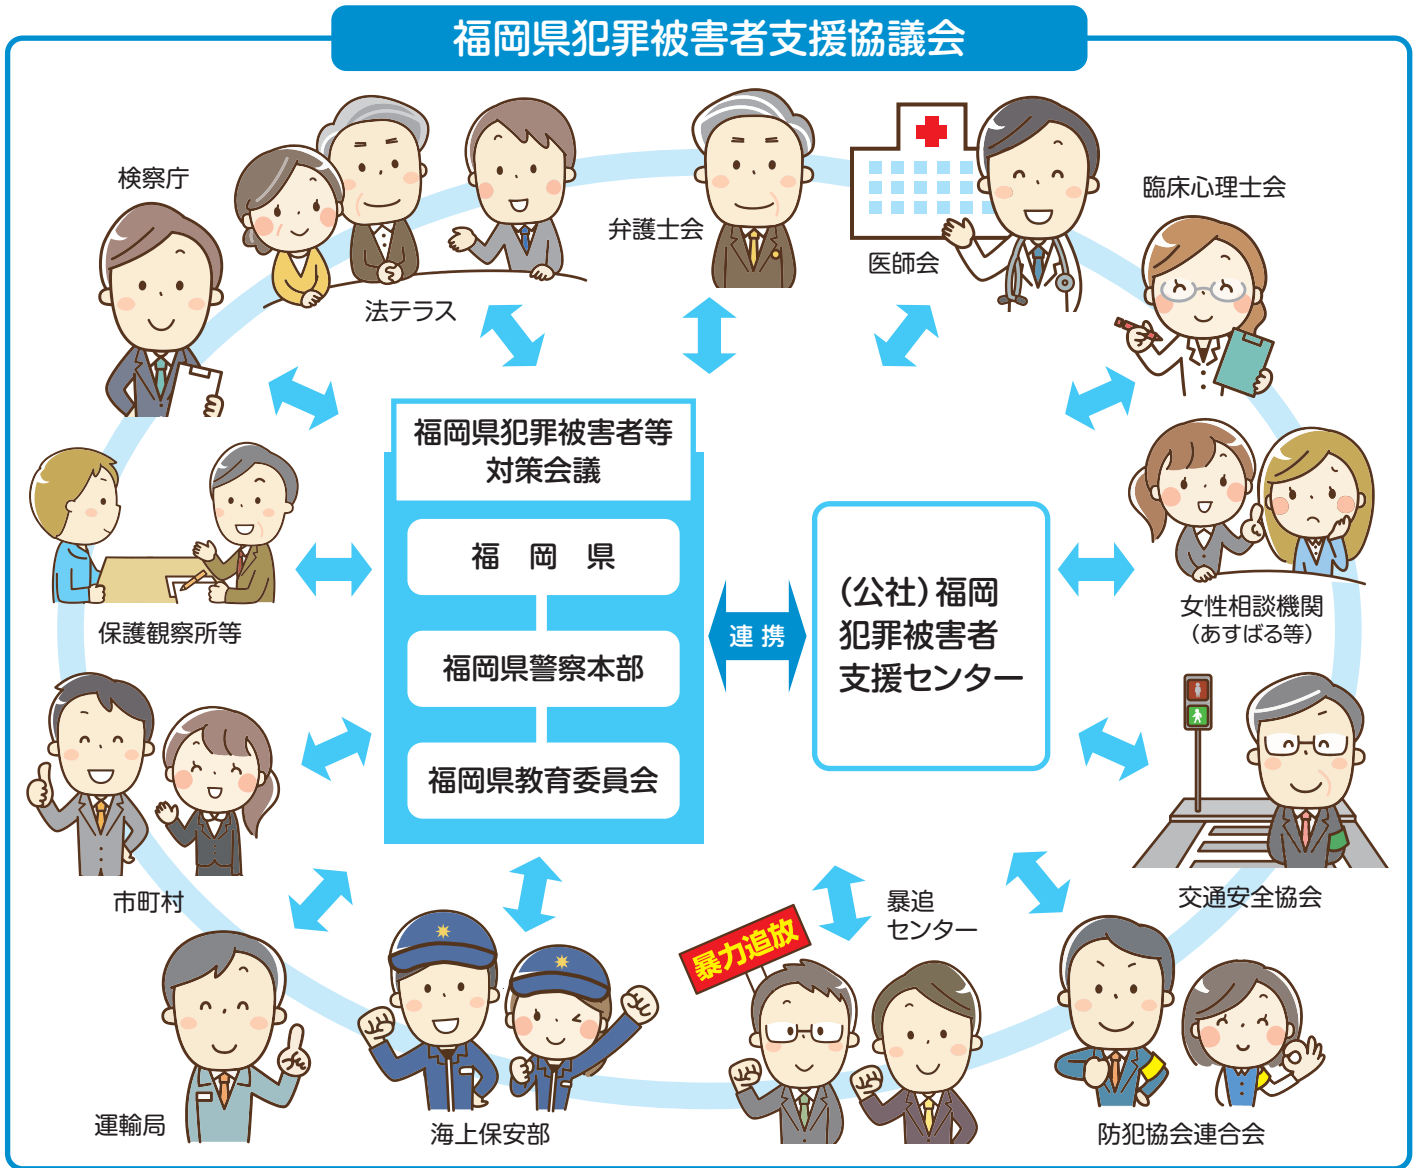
福岡県犯罪被害者支援協議会

検察庁

法テラス

弁護士会

医師会

臨床心理士会

福岡県犯罪被害者等対策会議

福 岡 県

福岡県警察本部

福岡県教育委員会

連 携

（公社）福岡犯罪被害者支援センター

保護観察所等

女性相談機関（あすばる等）

市町村

交通安全協会

暴追センター

暴力追放

運輸局

海上保安部

防犯協会連合会